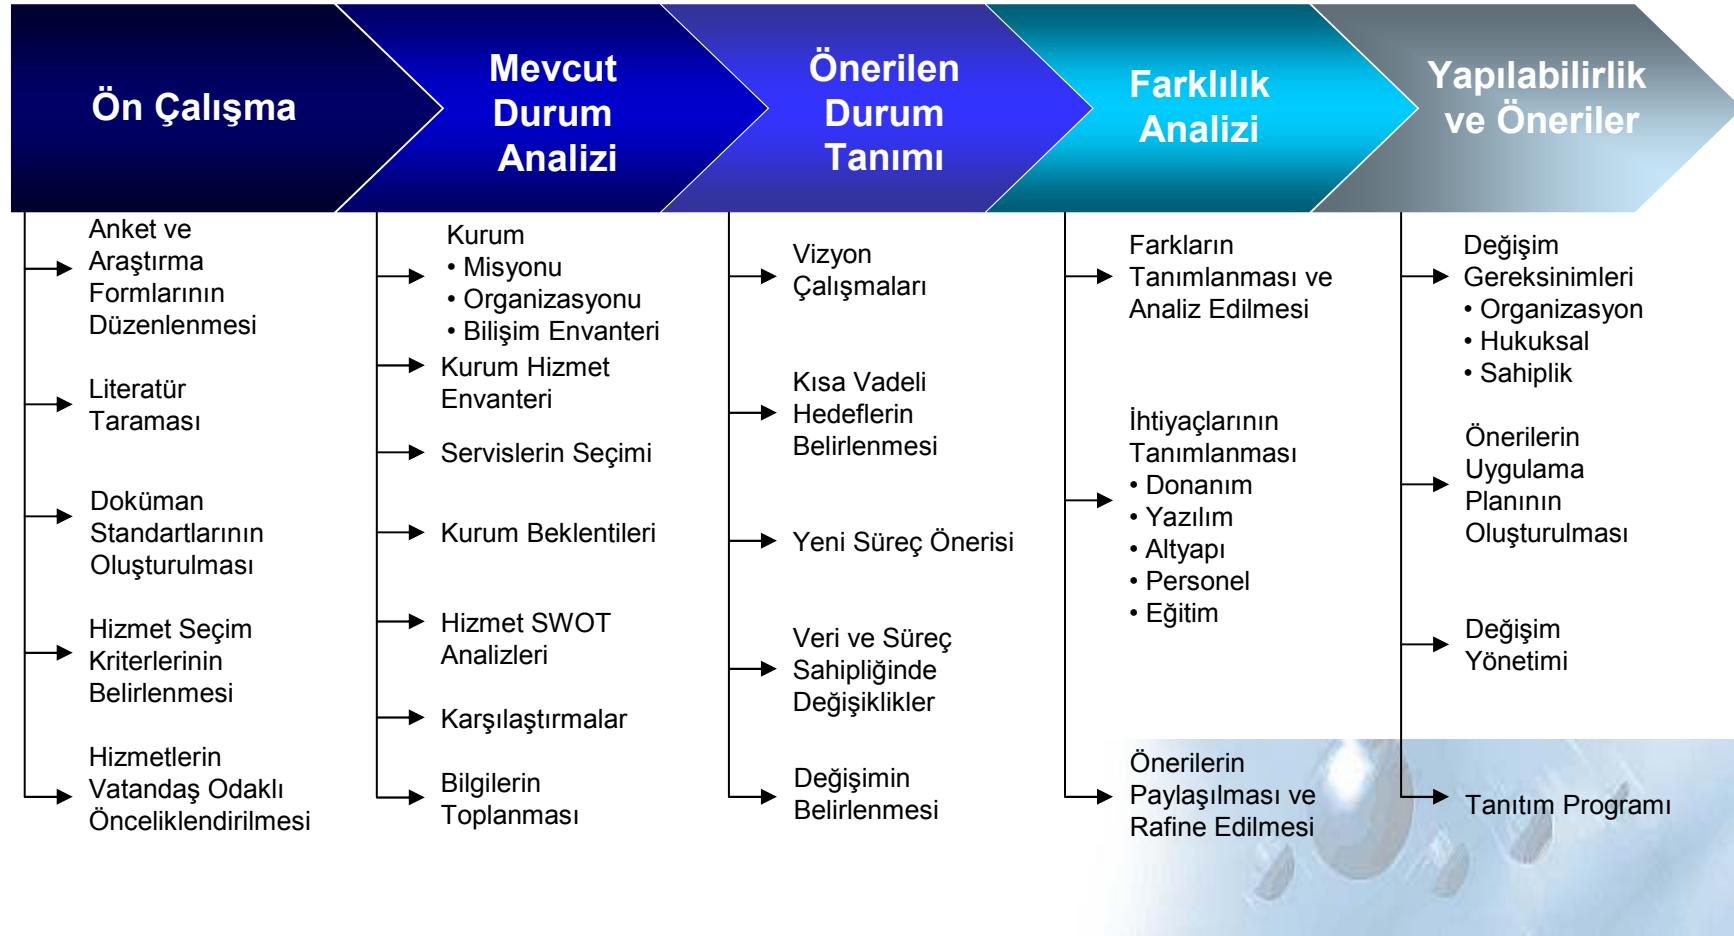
Ön Çalışma

Anket ve Araştırma Formlarının Düzenlenmesi

Literatür Taraması

Doküman Standartlarının Oluşturulması

Hizmet Seçim Kriterlerinin Belirlenmesi

Hizmetlerin Vatandaş Odaklı Önceliklendirilmesi

Mevcut Durum Analizi

Kurum
• Misyonu
• Organizasyonu
• Bilişim Envanteri

Kurum Hizmet Envanteri

Servislerin Seçimi

Kurum Beklentileri

Hizmet SWOT Analizleri

Karşılaştırmalar

Bilgilerin Toplanması

Önerilen Durum Tanımı

Vizyon Çalışmaları

Kısa Vadeli Hedeflerin Belirlenmesi

Yeni Süreç Önerisi

Veri ve Süreç Sahipliğinde Değişiklikler

Değişimin Belirlenmesi

Farklılık Analizi

Farkların Tanımlanması ve Analiz Edilmesi

İhtiyaçlarının Tanımlanması
• Donanım
• Yazılım
• Altyapı
• Personel
• Eğitim

Önerilerin Paylaşılması ve Rafine Edilmesi

Yapılabilirlik ve Öneriler

Değişim Gereksinimleri
• Organizasyon
• Hukuksal
• Sahiplik

Önerilerin Uygulama Planının Oluşturulması

Değişim Yönetimi

Tanıtım Programı